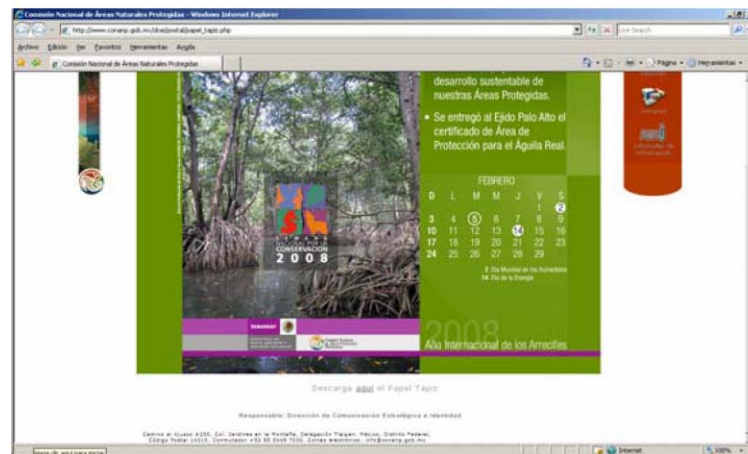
Comisión Nacional de Áreas Naturales Protegidas - Windows Internet Explorer

http://www.conanp.gob.mx/descarga/papel_tapiz.php

Live Search

Archivo Edición Ver Favoritos Herramientas Ayuda

Comisión Nacional de Áreas Naturales Protegidas

Página Herramientas

desarrollo sustentable de nuestras Áreas Protegidas.

• Se entregó al Ejido Palo Alto el certificado de Área de Protección para el Águila Real.

CONSERVACIÓN
2008

FEBRERO

| D | L | M | M | J | V | S |
|---|---|---|---|---|---|---|
| | | | | | 1 | 2 |
| 3 | 4 | 5 | 6 | 7 | 8 | 9 |
| 10 | 11 | 12 | 13 | 14 | 15 | 16 |
| 17 | 18 | 19 | 20 | 21 | 22 | 23 |
| 24 | 25 | 26 | 27 | 28 | 29 | |

2 Día Mundial de los Humedales
14 Día de la Energía

SEMARNAT

2008
Año Internacional de los Arrecifes

Descarga aquí el Papel Tapiz

Responsable: Dirección de Comunicación Estratégica e Identidad

Camino al Ajusco #200, Col. Jardines en la Montaña, Delegación Tlalpan, México, Distrito Federal. Código Postal 14210. Conmutador +52 55 5449 7000. Correo electrónico: info@conanp.gob.mx

Internet 100%